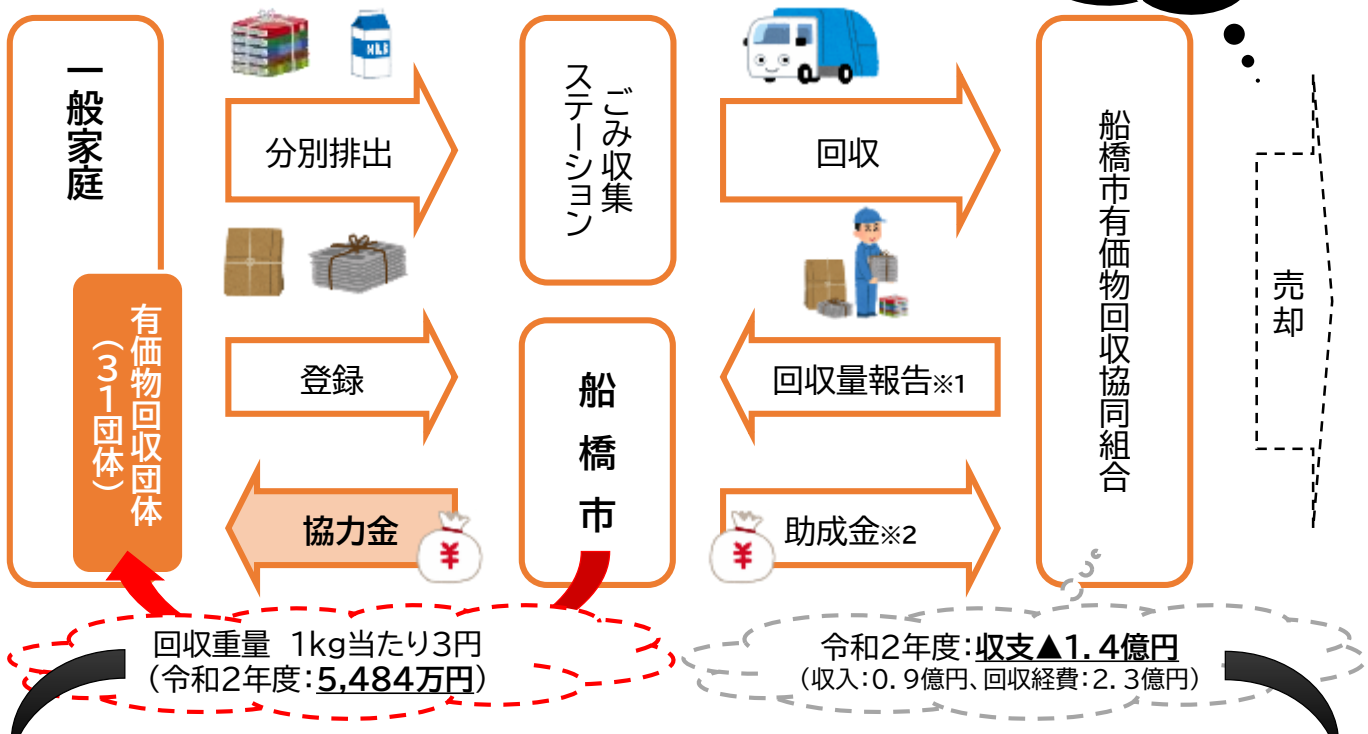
一般家庭

有価物回収団体（31団体）

分別排出

登録

協力金

ごみ収集ステーション

船橋市

回収

回収量報告※1

助成金※2

船橋市有価物回収協同組合

売却

回収重量　1kg当たり3円
（令和2年度：5,484万円）

令和2年度：収支▲1.4億円
（収入：0.9億円、回収経費：2.3億円）